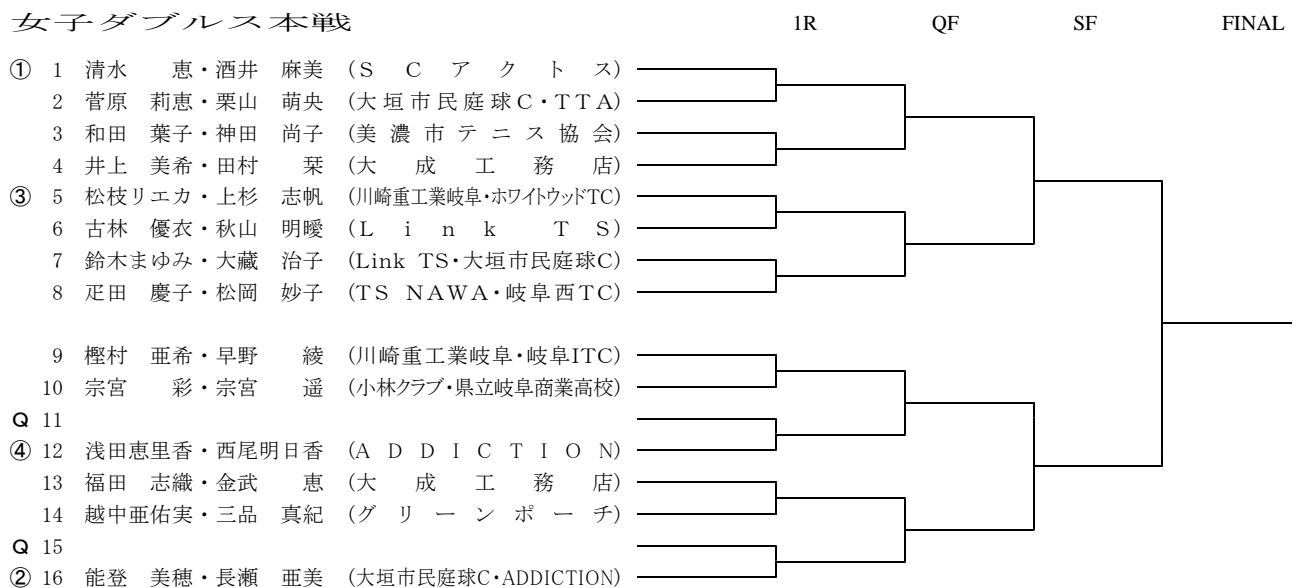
女子ダブルス本戦

1R QF SF FINAL

① 1 清水 恵・酒井 麻美 (S C ア ク ト ス)
2 菅原 莉恵・栗山 萌央 (大垣市民庭球C・TTA)
3 和田 葉子・神田 尚子 (美濃市テニス協会)
4 井上 美希・田村 栞 (大 成 工 務 店)
③ 5 松枝リエカ・上杉 志帆 (川崎重工業岐阜・ホワイトウッドTC)
6 古林 優衣・秋山 明�READ (L i n k T S)
7 鈴木まゆみ・大藏 治子 (Link TS・大垣市民庭球C)
8 疋田 慶子・松岡 妙子 (TS NAWA・岐阜西TC)

9 樫村 亜希・早野 綾 (川崎重工業岐阜・岐阜ITC)
10 宗宮 彩・宗宮 遥 (小林クラブ・県立岐阜商業高校)
Q 11
④ 12 浅田恵里香・西尾明日香 (A D D I C T I O N)
13 福田 志織・金武 恵 (大 成 工 務 店)
14 越中亜佑実・三品 真紀 (グ リ ー ン ポ ー チ)
Q 15
② 16 能登 美穂・長瀬 亜美 (大垣市民庭球C・ADDICTION)